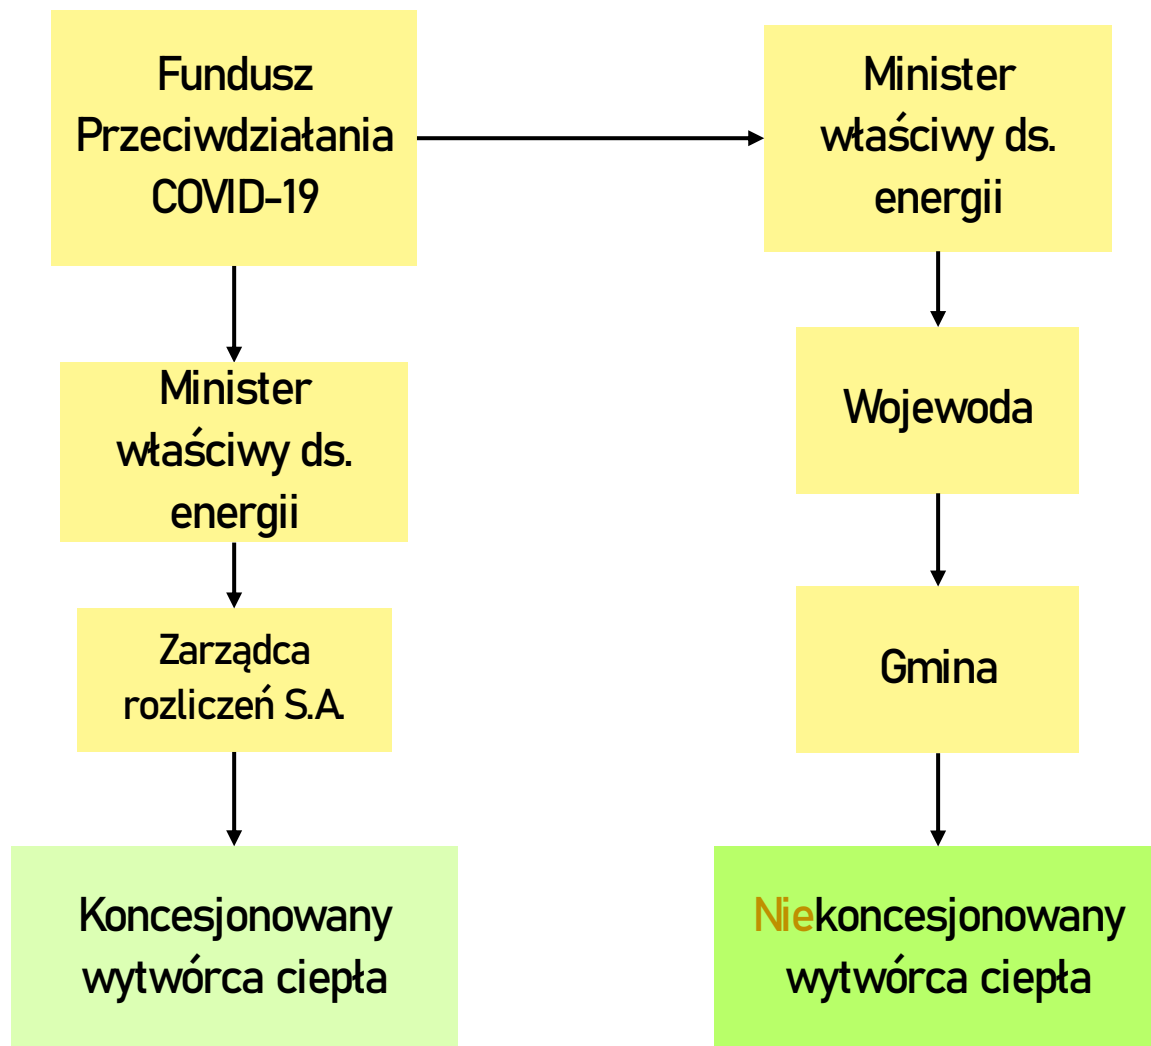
Fundusz Przeciwdziałania COVID-19

Minister właściwy ds. energii

Zarządca rozliczeń S.A.

Koncesjonowany wytwórca ciepła

Minister właściwy ds. energii

Wojewoda

Gmina

Niekoncesjonowany wytwórca ciepła